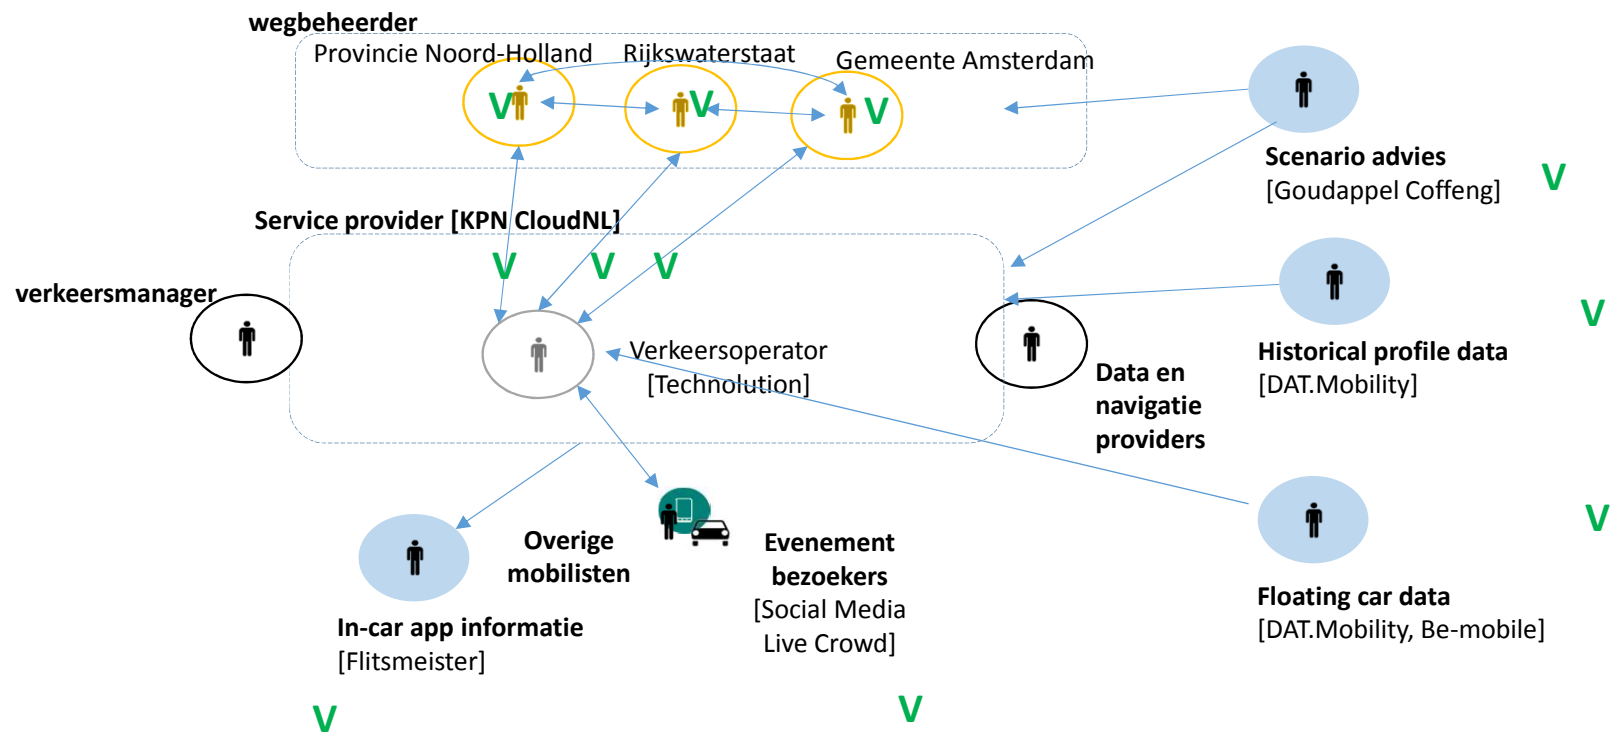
wegbeheerder

Provincie Noord-Holland Rijkswaterstaat Gemeente Amsterdam

V V V

Scenario advies
[Goudappel Coffeng]

V

Service provider [KPN CloudNL]

V V V

verkeersmanager

Verkeersoperator
[Technolution]

Data en navigatie providers

Historical profile data
[DAT.Mobility]

V

Overige mobilisten

Evenement bezoekers
[Social Media Live Crowd]

In-car app informatie
[Flitsmeister]

Floating car data
[DAT.Mobility, Be-mobile]

V

V

V